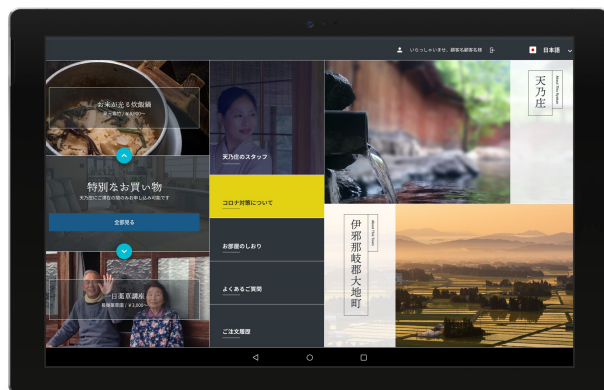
いらっしゃいませ、顧客名顧客名様

日本語

お米屋さんの炊飯鍋

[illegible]

特別なお買い物

天乃庄にご滞在の後のみお申し込み可能です

全部見る

日本家屋講座

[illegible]

天乃庄のスタッフ

コロナ対策について

お部屋のしおり

よくあるご質問

ご注文履歴

About The Station

天乃庄

About The Town

伊那那岐郡大地町